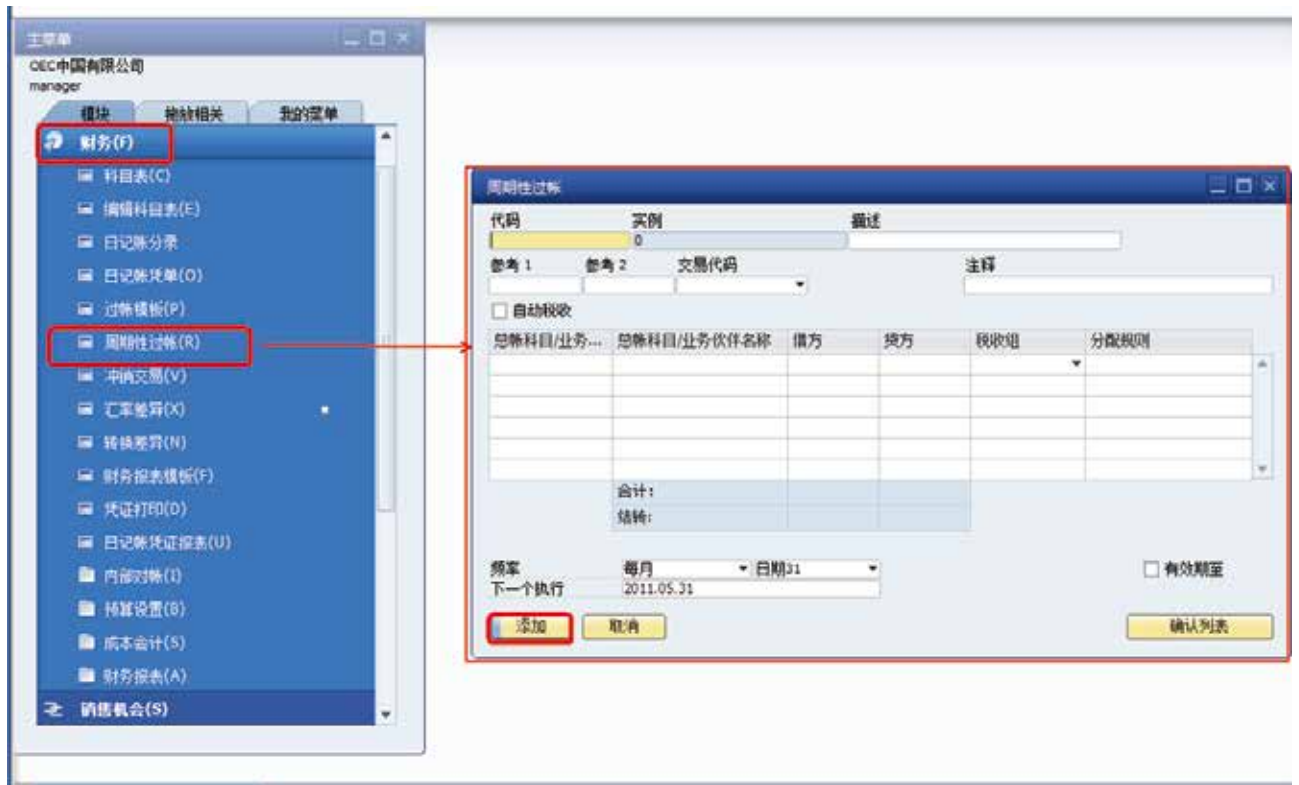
主菜单
OEC中国有限公司
manager

模块 拖放相关 我的菜单

财务(F)
科目表(C)
编辑科目表(E)
日记账分录
日记账凭单(O)
过帐模板(P)
周期性过帐(R)
冲销交易(V)
汇率差异(X)
转换差异(N)
财务报表模板(F)
凭证打印(D)
日记账凭证报表(U)
内部对帐(I)
预算设置(B)
成本会计(S)
财务报表(A)
销售机会(S)

周期性过帐

代码 实例 描述
0
参考 1 参考 2 交易代码 注释
自动税收

| 总帐科目/业务... | 总帐科目/业务伙伴名称 | 借方 | 贷方 | 税收组 | 分配规则 |
|---|---|---|---|---|---|
| | | | | | |
| | | | | | |
| | | | | | |
| | | | | | |
| | | | | | |
| | 合计: | | | | |
| | 结转: | | | | |

频率 每月 日期31 有效期至
下一个执行 2011.05.31

添加 取消 确认列表